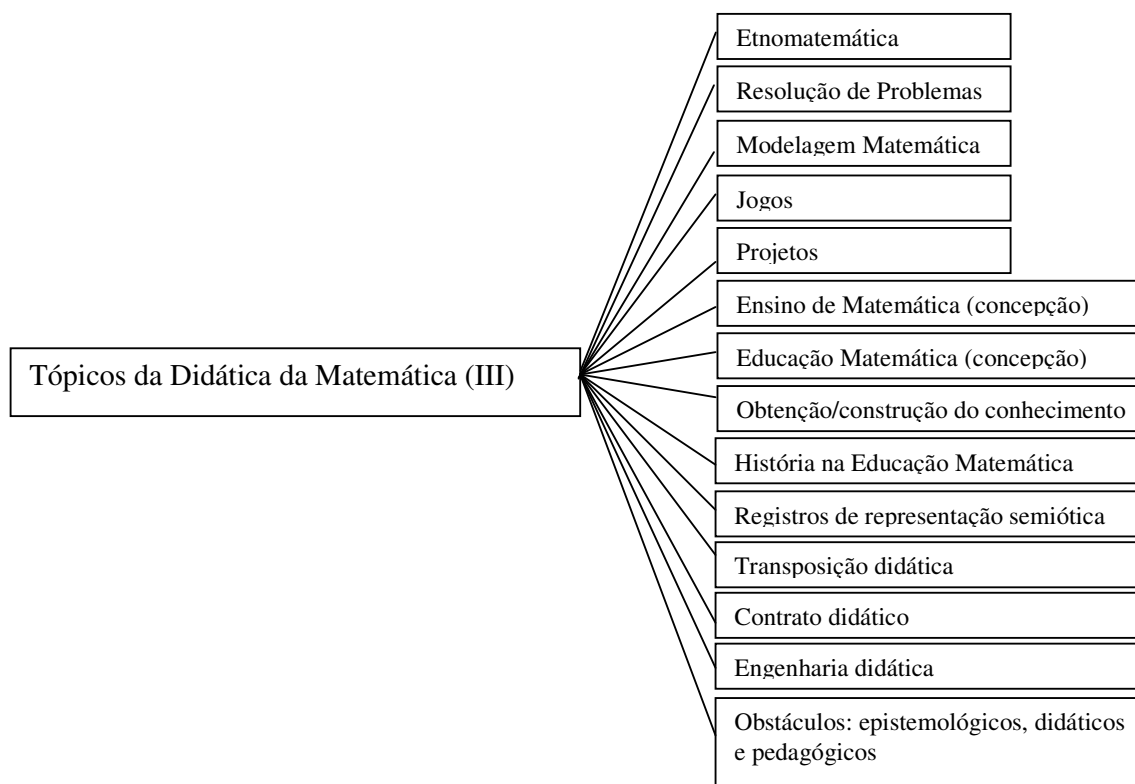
Tópicos da Didática da Matemática (III)

Etnomatemática

Resolução de Problemas

Modelagem Matemática

Jogos

Projetos

Ensino de Matemática (concepção)

Educação Matemática (concepção)

Obtenção/construção do conhecimento

História na Educação Matemática

Registros de representação semiótica

Transposição didática

Contrato didático

Engenharia didática

Obstáculos: epistemológicos, didáticos e pedagógicos